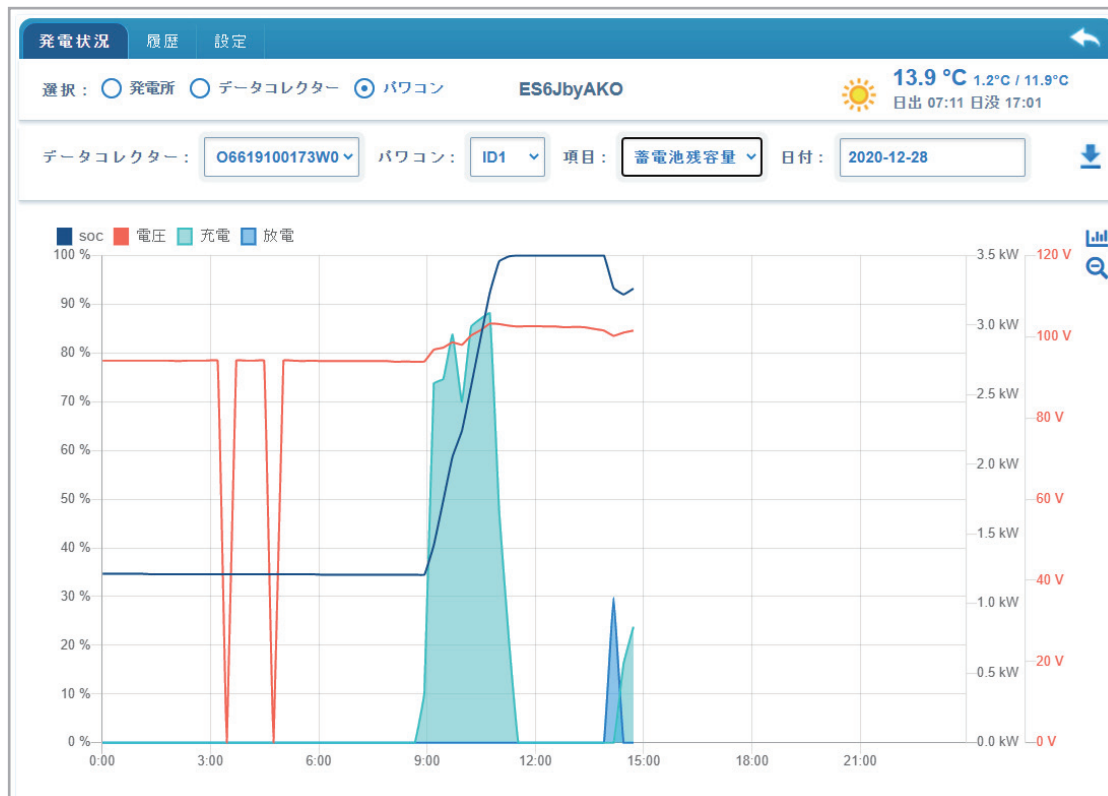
発電状況　履歴　設定

選択：○ 発電所 ○ データコレクター ⊙ パワコン

ES6JbyAKO

13.9 °C 1.2°C / 11.9°C
日出 07:11 日没 17:01

データコレクター： O6619100173W0 パワコン： ID1 項目： 蓄電池残容量 日付： 2020-12-28

soc 電圧 充電 放電

100 %
90 %
80 %
70 %
60 %
50 %
40 %
30 %
20 %
10 %
0 %

3.5 kW
3.0 kW
2.5 kW
2.0 kW
1.5 kW
1.0 kW
0.5 kW
0.0 kW

120 V
100 V
80 V
60 V
40 V
20 V
0 V

0:00 3:00 6:00 9:00 12:00 15:00 18:00 21:00